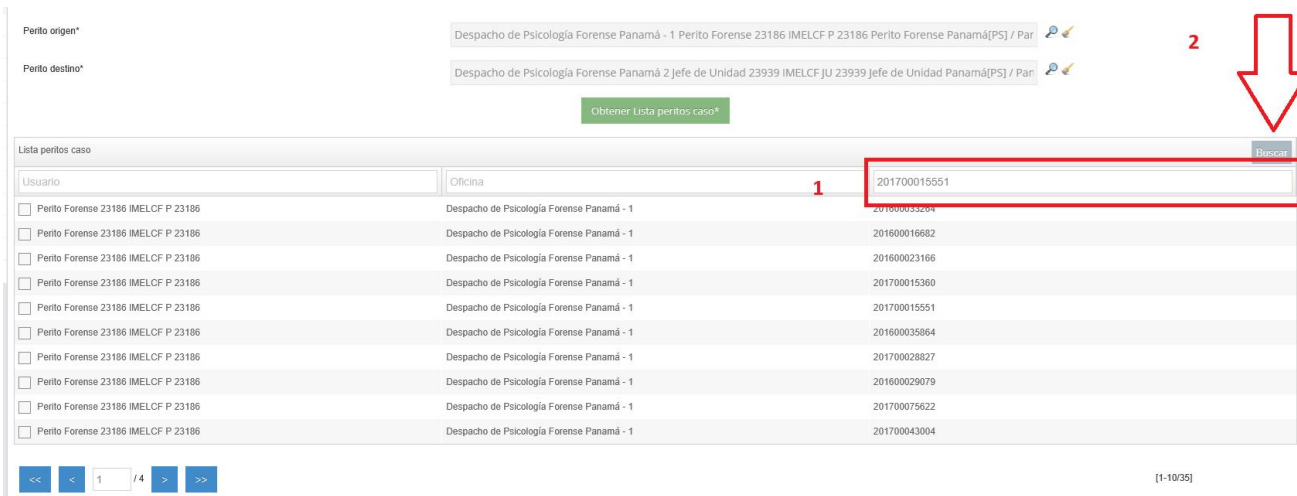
Perito origen*

Despacho de Psicología Forense Panamá - 1 Perito Forense 23186 IMELCF P 23186 Perito Forense Panamá[PS] / Par

Perito destino*

Despacho de Psicología Forense Panamá 2 Jefe de Unidad 23939 IMELCF JU 23939 Jefe de Unidad Panamá[PS] / Par

2

Obtener Lista peritos caso*

Lista peritos caso

Buscar

| Usuario | Oficina | 201700015551 |
|---|---|---|
| Perito Forense 23186 IMELCF P 23186 | Despacho de Psicología Forense Panamá - 1 | 201600033264 |
| Perito Forense 23186 IMELCF P 23186 | Despacho de Psicología Forense Panamá - 1 | 201600016682 |
| Perito Forense 23186 IMELCF P 23186 | Despacho de Psicología Forense Panamá - 1 | 201600023166 |
| Perito Forense 23186 IMELCF P 23186 | Despacho de Psicología Forense Panamá - 1 | 201700015360 |
| Perito Forense 23186 IMELCF P 23186 | Despacho de Psicología Forense Panamá - 1 | 201700015551 |
| Perito Forense 23186 IMELCF P 23186 | Despacho de Psicología Forense Panamá - 1 | 201600035864 |
| Perito Forense 23186 IMELCF P 23186 | Despacho de Psicología Forense Panamá - 1 | 201700028827 |
| Perito Forense 23186 IMELCF P 23186 | Despacho de Psicología Forense Panamá - 1 | 201600029079 |
| Perito Forense 23186 IMELCF P 23186 | Despacho de Psicología Forense Panamá - 1 | 201700075622 |
| Perito Forense 23186 IMELCF P 23186 | Despacho de Psicología Forense Panamá - 1 | 201700043004 |

1

<< < 1 /4 > >>

[1-10/35]